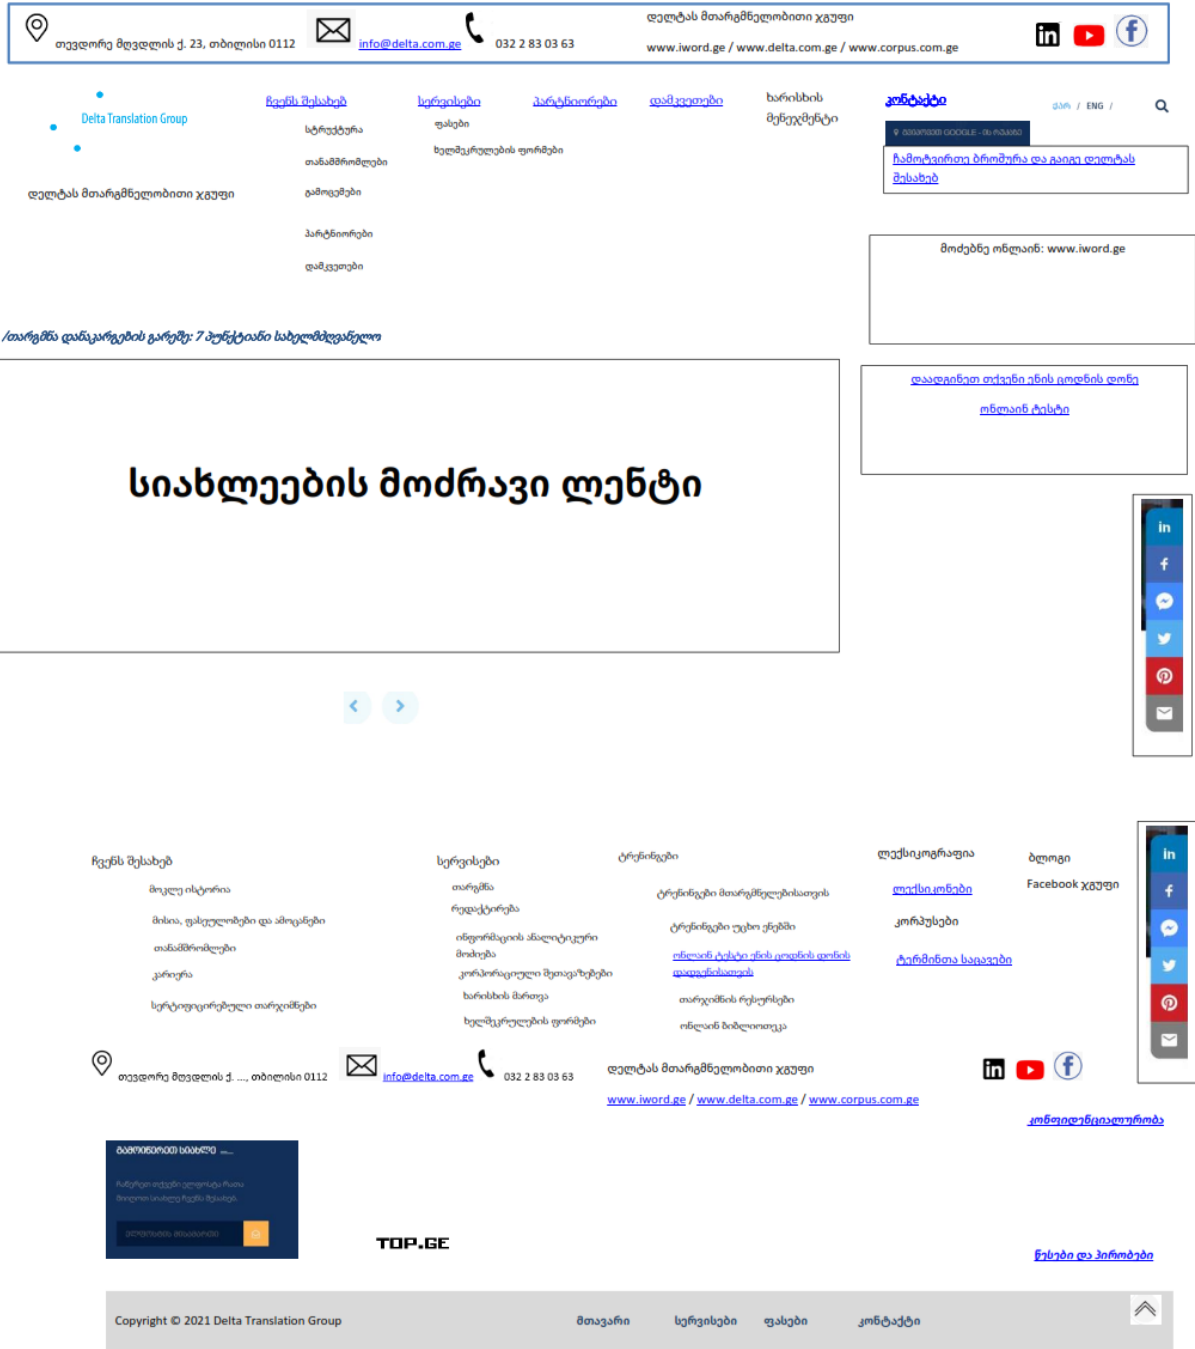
თევდორე მღვდლის ქ. 23, თბილისი 0112
info@delta.com.ge
032 2 83 03 63
დელტას მთარგმნელობითი ჯგუფი
www.iword.ge / www.delta.com.ge / www.corpus.com.ge

Delta Translation Group
დელტას მთარგმნელობითი ჯგუფი

ჩვენს შესახებ
სტრუქტურა
თანამშრომლები
გამოცემები
პარტნიორები
დამკვეთები

სერვისები
ფასები
ხელშეკრულების ფორმები

პარტნიორები

დამკვეთები

ხარისხის მენეჯმენტი

კონტაქტი

ქარ / ENG /

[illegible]

ჩამოტვირთეთ ბროშურა და გაიგეთ დელტას შესახებ

მოძებნე ონლაინ: www.iword.ge

/თარგმნა დანაკარგების გარეშე: 7 პუნქტიანი სახელმძღვანელო

სიახლეების მოძრავი ლენტი

დაადგინეთ თქვენი ენის ცოდნის დონე
ონლაინ ტესტი

ჩვენს შესახებ
მოკლე ისტორია
მისია, ფასეულობები და ამოცანები
თანამშრომლები
კარიერა
სერტიფიცირებული თარჯიმნები

სერვისები
თარგმნა
რედაქტირება
ინფორმაციის ანალიტიკური მოძიება
კორპორაციული მეთაურზებები
ხარისხის მართვა
ხელშეკრულების ფორმები

ტრენინგები
ტრენინგები მთარგმნელებისათვის
ტრენინგები უცხო ენებში
ონლაინ ტესტი ენის ცოდნის დონის დადგენისათვის
თარჯიმნის რესურსები
ონლაინ ბიბლიოთეკა

ლექსიკოგრაფია
ლექსიკონები
კორპუსები
ტერმინთა ბაზები

ბლოგი
Facebook ჯგუფი

თევდორე მღვდლის ქ. ..., თბილისი 0112
info@delta.com.ge
032 2 83 03 63
დელტას მთარგმნელობითი ჯგუფი
www.iword.ge / www.delta.com.ge / www.corpus.com.ge

კონფიდენციალურობა

გამოიწერეთ სიახლე ...

TOP.GE

წესები და პირობები

Copyright © 2021 Delta Translation Group
მთავარი
სერვისები
ფასები
კონტაქტი